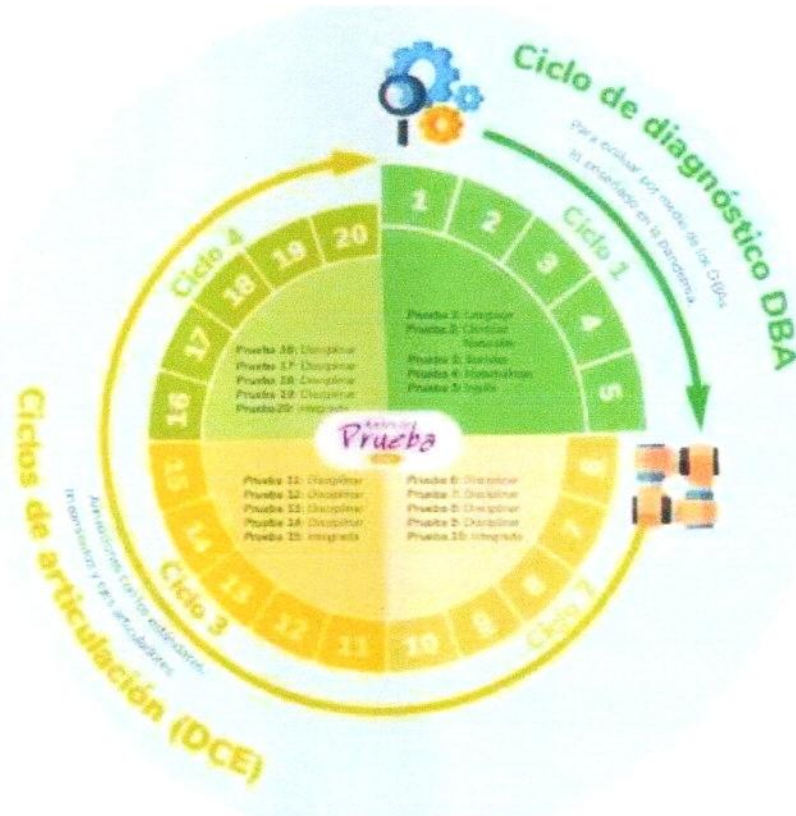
Ciclo de diagnóstico DBA

Para evaluar por medio de los DBA lo enseñado en la pandemia.

Ciclo 1

1 2 3 4 5

Prueba 1: Lenguaje
Prueba 2: Ciencias Naturales
Prueba 3: Sociales
Prueba 4: Matemáticas
Prueba 5: Inglés

Ciclo 2

6 7 8 9 10

Prueba 6: Disciplinar
Prueba 7: Disciplinar
Prueba 8: Disciplinar
Prueba 9: Disciplinar
Prueba 10: Integrada

Ciclo 3

11 12 13 14 15

Prueba 11: Disciplinar
Prueba 12: Disciplinar
Prueba 13: Disciplinar
Prueba 14: Disciplinar
Prueba 15: Integrada

Ciclo 4

16 17 18 19 20

Prueba 16: Disciplinar
Prueba 17: Disciplinar
Prueba 18: Disciplinar
Prueba 19: Disciplinar
Prueba 20: Integrada

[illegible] Prueba

Ciclos de articulación (DCE)

Avaluaciones con los estándares, lineamientos y ejes articuladores.